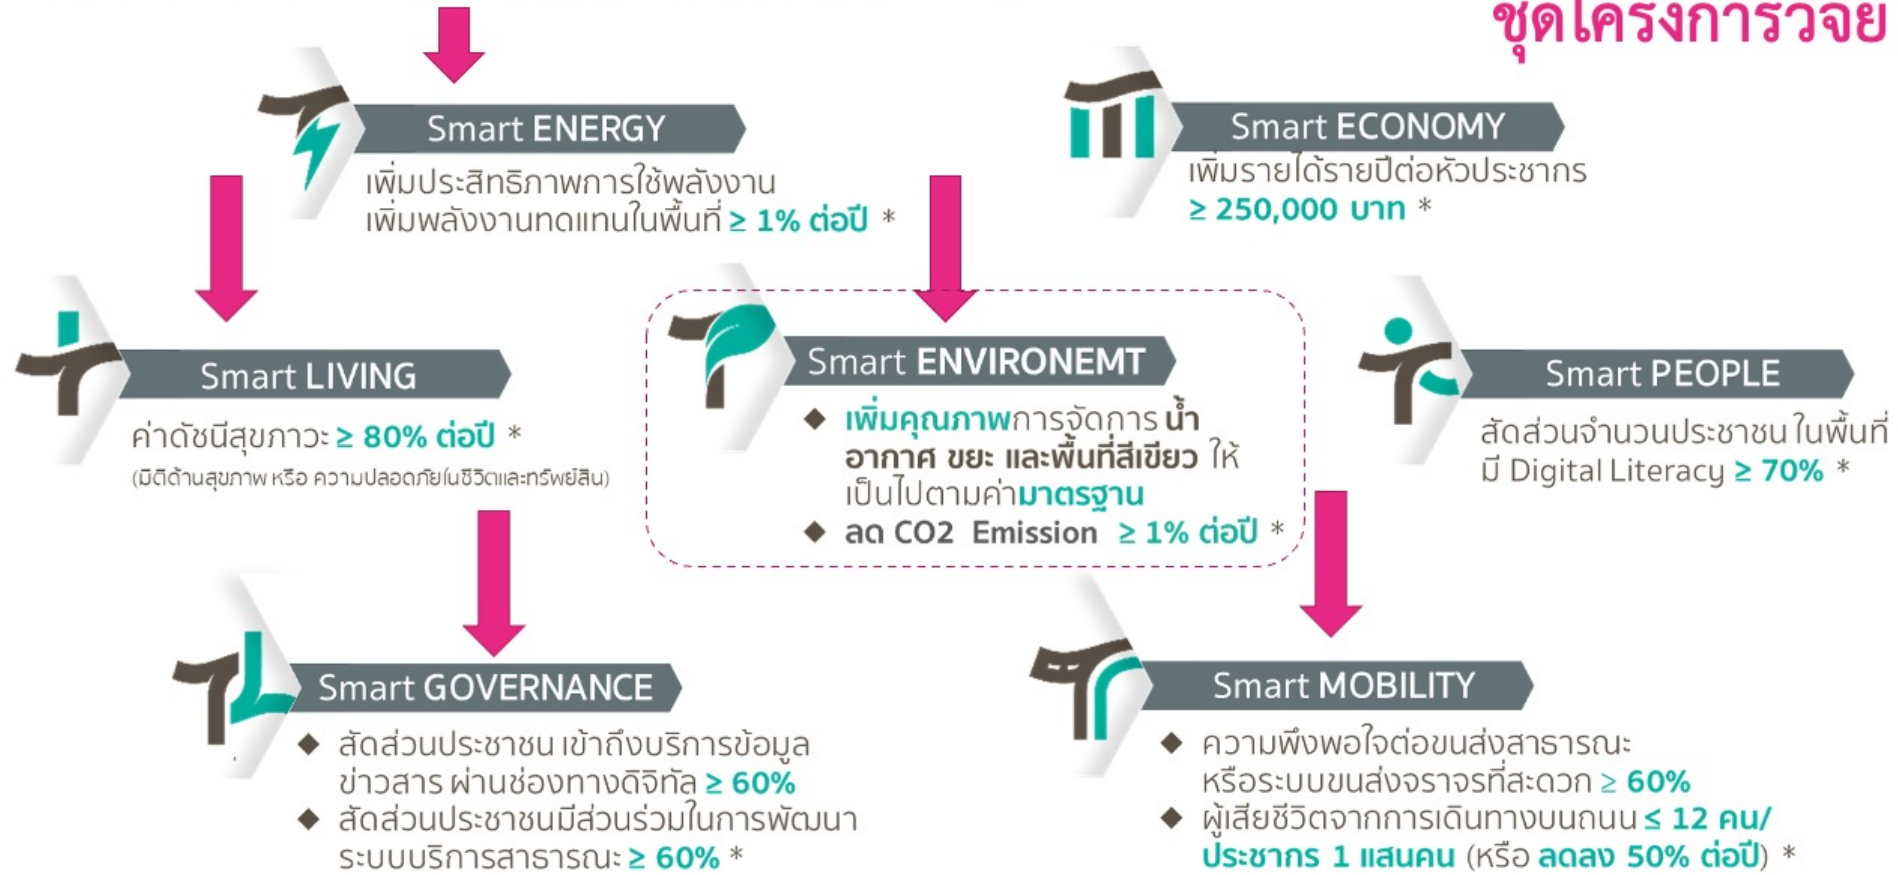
ชุดโครงการวิจัย

Smart ENERGY
เพิ่มประสิทธิภาพการใช้พลังงาน
เพิ่มพลังงานทดแทนในพื้นที่ ≥ 1% ต่อปี *

Smart ECONOMY
เพิ่มรายได้รายปีต่อหัวประชากร
≥ 250,000 บาท *

Smart LIVING
ค่าดัชนีสุขภาวะ ≥ 80% ต่อปี *
(มิติด้านสุขภาพ หรือ ความปลอดภัยในชีวิตและทรัพย์สิน)

Smart ENVIRONEMT
◆ เพิ่มคุณภาพการจัดการ น้ำ อากาศ ขยะ และพื้นที่สีเขียว ให้เป็นไปตามค่ามาตรฐาน
◆ ลด CO2 Emission ≥ 1% ต่อปี *

Smart PEOPLE
สัดส่วนจำนวนประชาชน ในพื้นที่มี Digital Literacy ≥ 70% *

Smart GOVERNANCE
◆ สัดส่วนประชาชน เข้าถึงบริการข้อมูลข่าวสาร ผ่านช่องทางดิจิทัล ≥ 60%
◆ สัดส่วนประชาชนมีส่วนร่วมในการพัฒนาระบบบริการสาธารณะ ≥ 60% *

Smart MOBILITY
◆ ความพึงพอใจต่อขนส่งสาธารณะหรือระบบขนส่งจราจรที่สะดวก ≥ 60%
◆ ผู้เสียชีวิตจากการเดินทางบนถนน ≤ 12 คน/ประชากร 1 แสนคน (หรือ ลดลง 50% ต่อปี) *